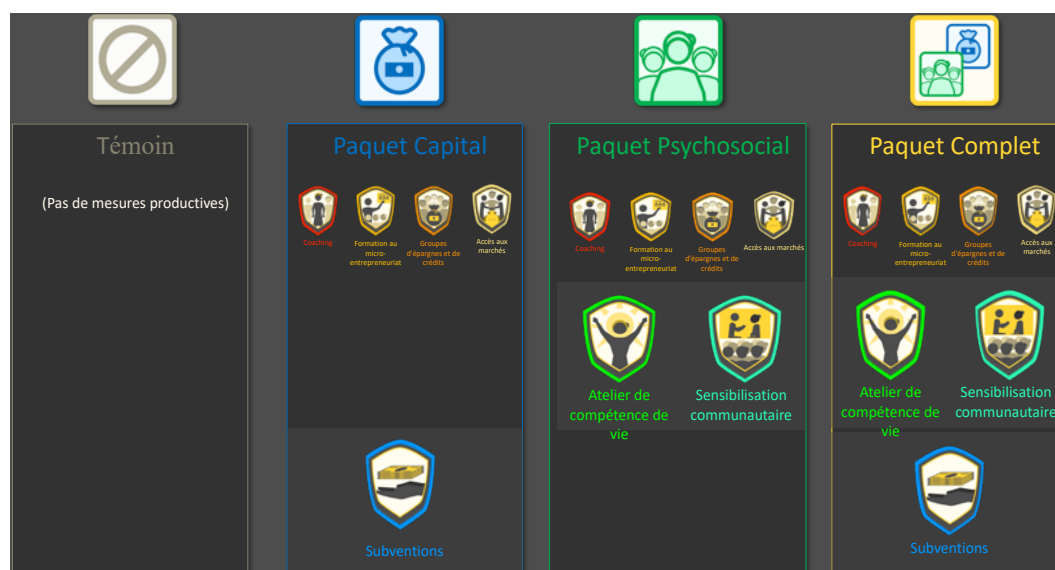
Témoin

(Pas de mesures productives)

Paquet Capital

Coaching

Formation au micro-entrepreneuriat

Groupes d'épargnes et de crédits

Accès aux marchés

Subventions

Paquet Psychosocial

Coaching

Formation au micro-entrepreneuriat

Groupes d'épargnes et de crédits

Accès aux marchés

Atelier de compétence de vie

Sensibilisation communautaire

Paquet Complet

Coaching

Formation au micro-entrepreneuriat

Groupes d'épargnes et de crédits

Accès aux marchés

Atelier de compétence de vie

Sensibilisation communautaire

Subventions